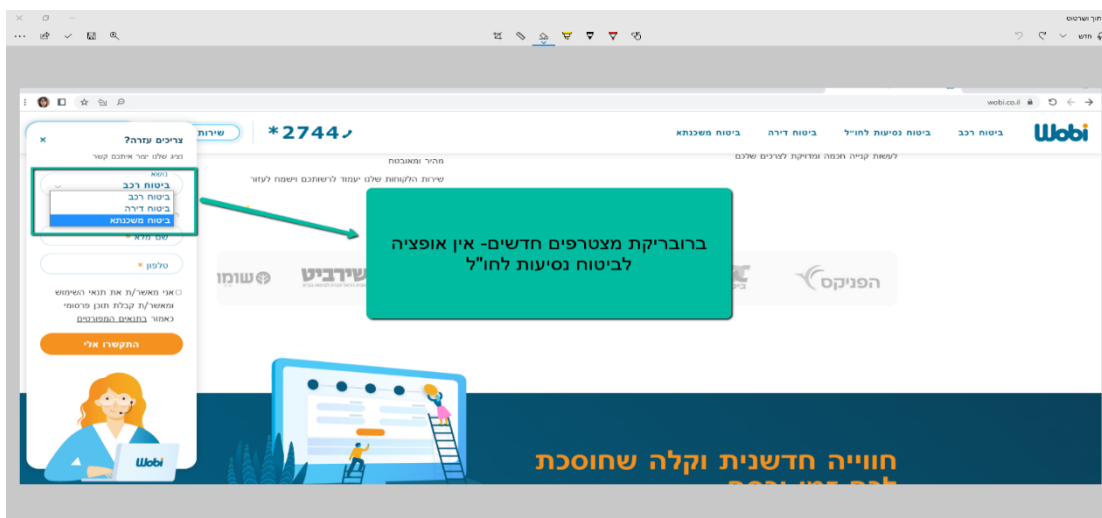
כלי חיתוך ושרטוט
חדש

wobi.co.il

Wobi
ביטוח רכב
ביטוח נסיעות לחו"ל
ביטוח דירה
ביטוח משכנתא

*2744
שירות

לעשות קנייה חכמה ומדויקת לצרכים שלכם
מהיר ומאובטח
שירות הלקוחות שלנו יעמוד לרשותכם וישמח לעזור

צריכים עזרה?
נציג שלנו יצור איתכם קשר
נושא
ביטוח רכב
ביטוח רכב
ביטוח דירה
ביטוח משכנתא
שם מלא *
טלפון *
אני מאשר/ת את תנאי השימוש ומאשר/ת קבלת תוכן פרסומי כאמור בתנאים המפורטים
התקשרו אלי

ברובריקת מצטרפים חדשים- אין אופציה לביטוח נסיעות לחו"ל

הפניקס
שירביט
שומרה

Wobi

חווייה חדשנית וקלה שחוסכת